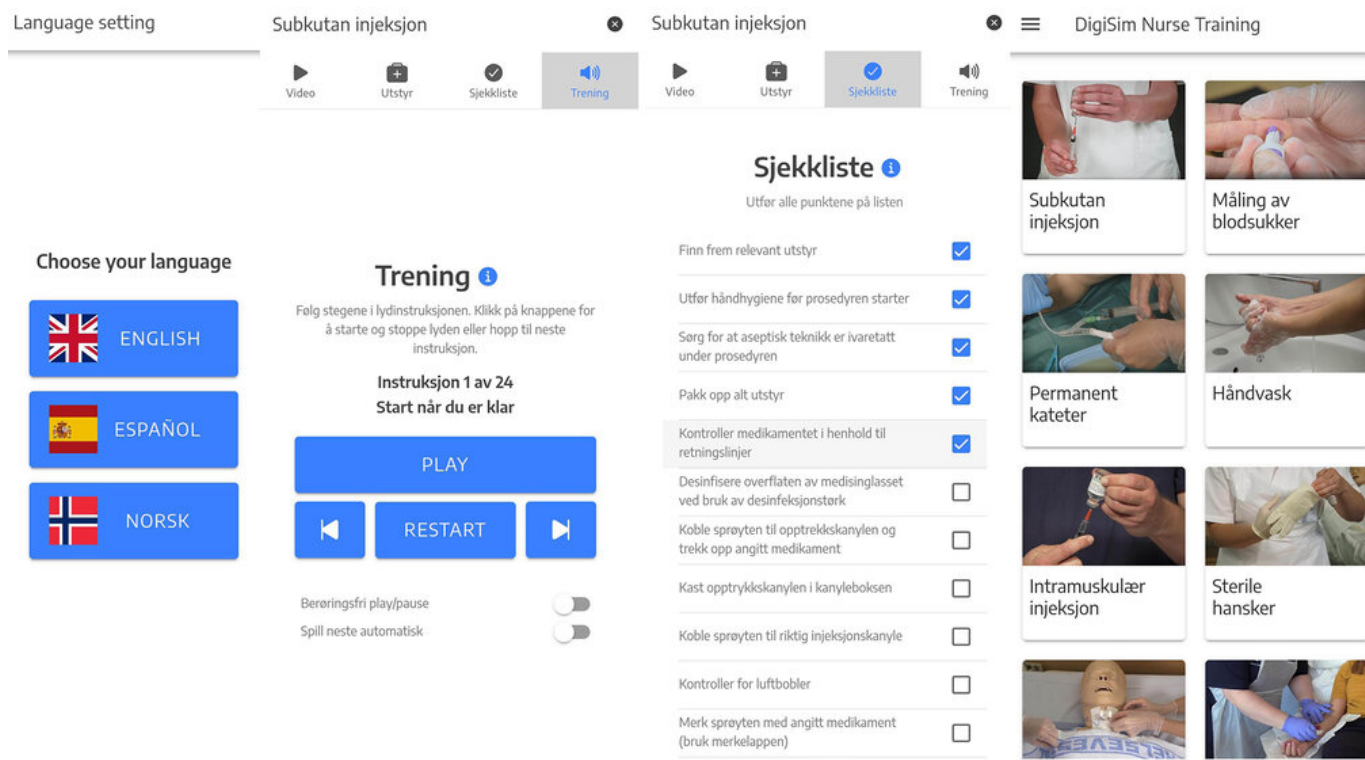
Language setting

Choose your language

ENGLISH

ESPAÑOL

NORSK

Subkutan injeksjon

Video Utstyr Sjekkliste Trening

Trening

Følg stegene i lydinstruksjonen. Klikk på knappene for å starte og stoppe lyden eller hopp til neste instruksjon.

Instruksjon 1 av 24
Start når du er klar

PLAY

RESTART

Berøringsfri play/pause
Spill neste automatisk

Subkutan injeksjon

Video Utstyr Sjekkliste Trening

Sjekkliste

Utfør alle punktene på listen

Finn frem relevant utstyr

Utfør håndhygiene før prosedyren starter

Sørg for at aseptisk teknikk er ivaretatt under prosedyren

Pakk opp alt utstyr

Kontroller medikamentet i henhold til retningslinjer

Desinfisere overflaten av medisinglasset ved bruk av desinfeksjonstørk

Koble sprøyten til opptrekkskanylen og trekk opp angitt medikament

Kast opptrykkskanylen i kanyleboksen

Koble sprøyten til riktig injeksjonskanyle

Kontroller for luftbobler

Merk sprøyten med angitt medikament (bruk merkelappen)

DigiSim Nurse Training

Subkutan injeksjon

Måling av blodsukker

Permanent kateter

Håndvask

Intramuskulær injeksjon

Sterile hansker